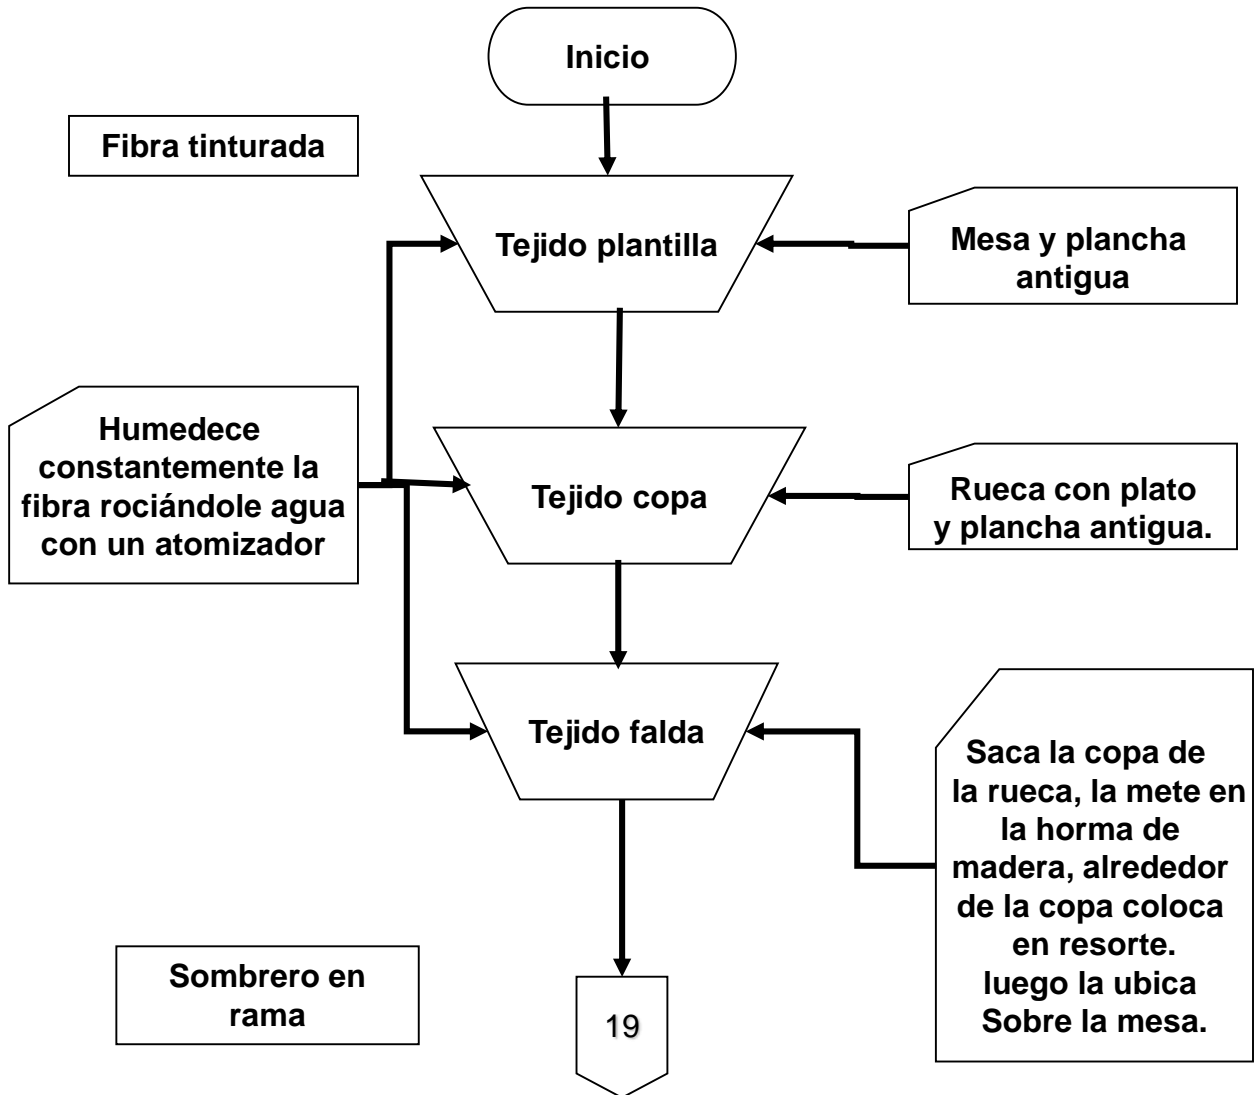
Inicio

Fibra tinturada

Tejido plantilla

Mesa y plancha antigua

Humedece constantemente la fibra rociándole agua con un atomizador

Tejido copa

Rueca con plato y plancha antigua.

Tejido falda

Saca la copa de la rueca, la mete en la horma de madera, alrededor de la copa coloca en resorte. luego la ubica Sobre la mesa.

Sombrero en rama

19